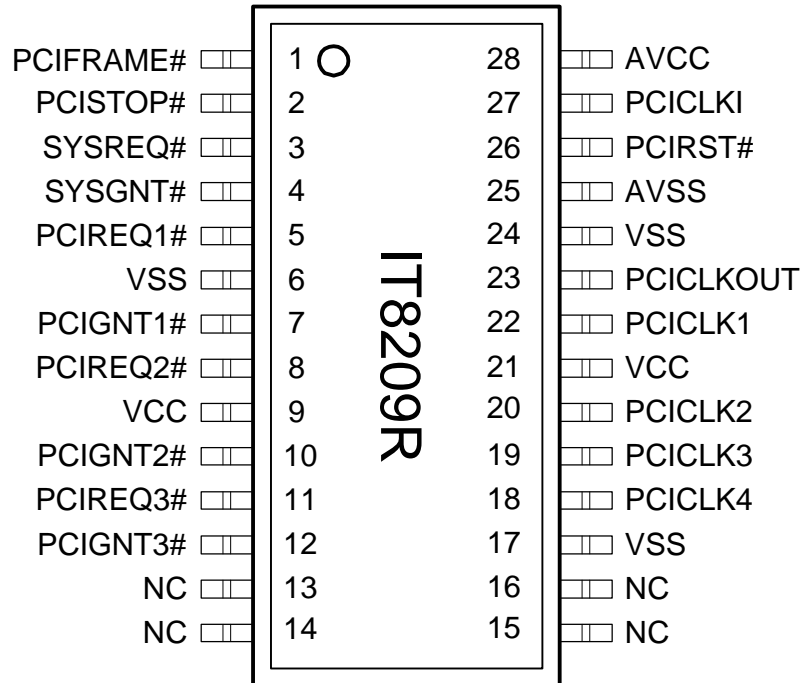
PCIFRAME# 1
PCISTOP# 2
SYSREQ# 3
SYSGNT# 4
PCIREQ1# 5
VSS 6
PCIGNT1# 7
PCIREQ2# 8
VCC 9
PCIGNT2# 10
PCIREQ3# 11
PCIGNT3# 12
NC 13
NC 14

IT8209R

28 AVCC
27 PCICLKI
26 PCIRST#
25 AVSS
24 VSS
23 PCICLKOUT
22 PCICLK1
21 VCC
20 PCICLK2
19 PCICLK3
18 PCICLK4
17 VSS
16 NC
15 NC